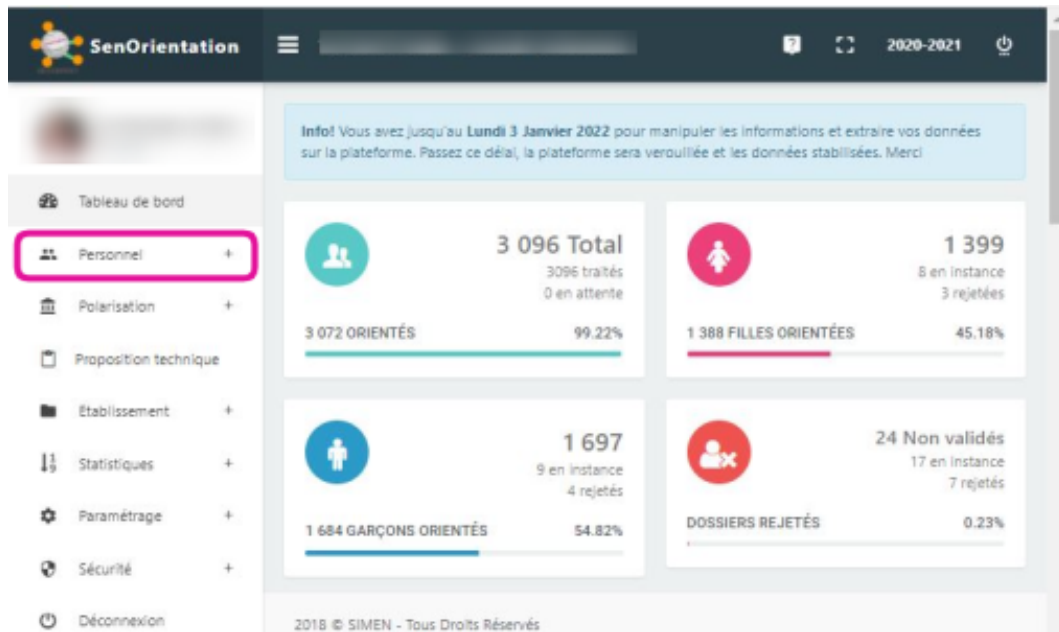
SenOrientation

2020-2021

Info! Vous avez jusqu'au **Lundi 3 Janvier 2022** pour manipuler les informations et extraire vos données sur la plateforme. Passez ce délai, la plateforme sera verouillée et les données stabilisées. Merci

Tableau de bord
Personnel +
Polarisation +
Proposition technique
Établissement +
Statistiques +
Paramétrage +
Sécurité +
Déconnexion

3 096 Total
3096 traités
0 en attente
3 072 ORIENTÉS 99.22%

1 399
8 en instance
3 rejetées
1 388 FILLES ORIENTÉES 45.18%

1 697
9 en instance
4 rejetés
1 684 GARÇONS ORIENTÉS 54.82%

24 Non validés
17 en instance
7 rejetés
DOSSIERS REJETÉS 0.23%

2018 © SIMEN - Tous Droits Réservés